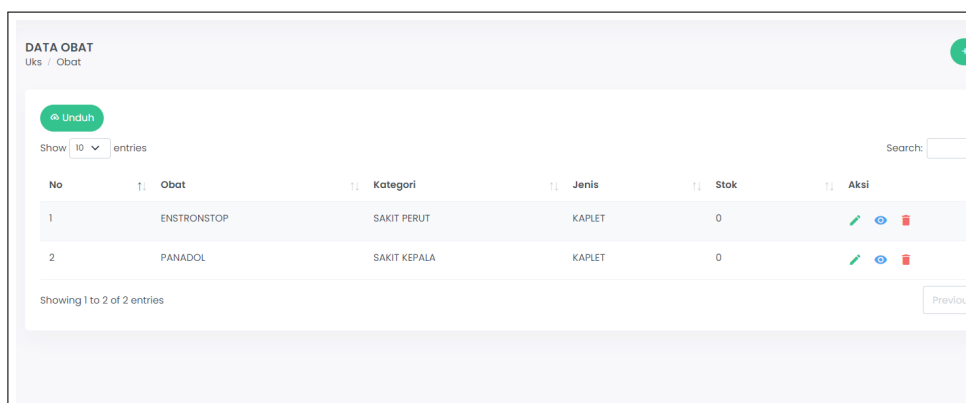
DATA OBAT
Uks / Obat

Unduh

Show 10 entries

Search:

| No | Obat | Kategori | Jenis | Stok | Aksi |
|---|---|---|---|---|---|
| 1 | ENSTRONSTOP | SAKIT PERUT | KAPLET | 0 | |
| 2 | PANADOL | SAKIT KEPALA | KAPLET | 0 | |

Showing 1 to 2 of 2 entries

Previou